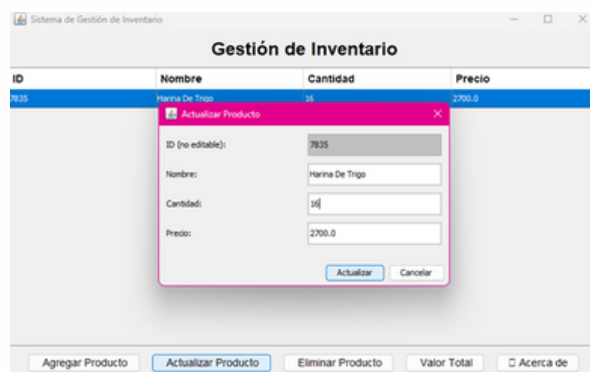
Sistema de Gestión de Inventario

Gestión de Inventario

| ID | Nombre | Cantidad | Precio |
|---|---|---|---|
| 7835 | Harina De Trigo | 16 | 2700.0 |

Actualizar Producto

ID (no editable): 7835

Nombre: Harina De Trigo

Cantidad: 16

Precio: 2700.0

Actualizar Cancelar

Agregar Producto Actualizar Producto Eliminar Producto Valor Total Acerca de